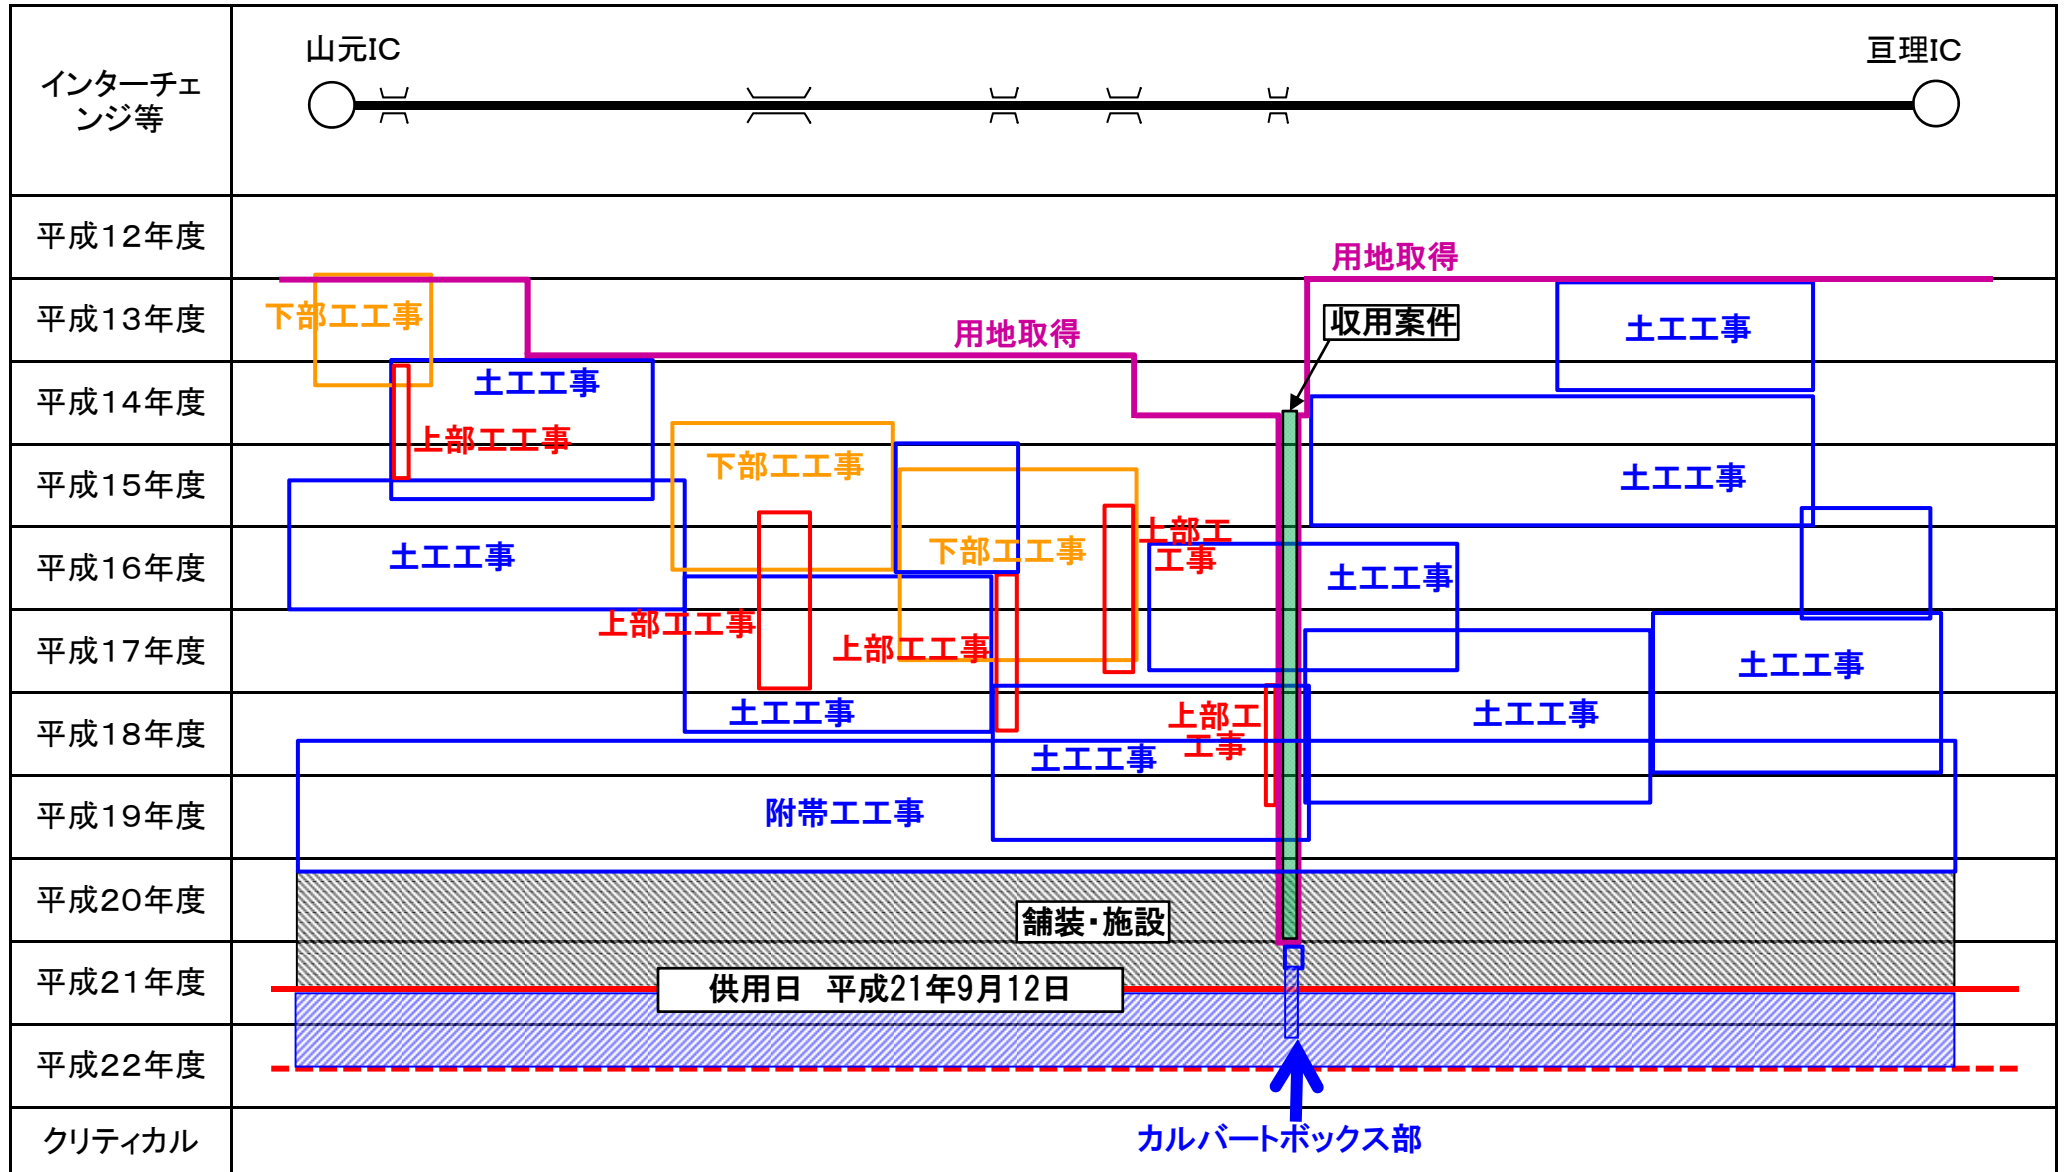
インターチェンジ等

山元IC

亘理IC

平成12年度

平成13年度

平成14年度

平成15年度

平成16年度

平成17年度

平成18年度

平成19年度

平成20年度

平成21年度

平成22年度

クリティカル

用地取得

下部工工事

用地取得

収用案件

土工工事

土工工事

上部工工事

下部工工事

土工工事

下部工工事

上部工工事

土工工事

土工工事

上部工工事

上部工工事

土工工事

土工工事

上部工工事

土工工事

土工工事

附帯工工事

舗装・施設

供用日 平成21年9月12日

カルバートボックス部